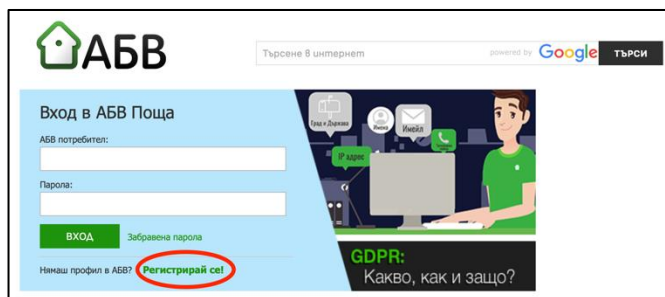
АБВ

Търсене в интернет powered by Google ТЪРСИ

Вход в АБВ Поща

АБВ потребител:

Парола:

ВХОД Забравена парола

Нямаш профил в АБВ? Регистрирай се!

Град и Държава

Имена

Имейл

IP адрес

GDPR:
Какво, как и защо?